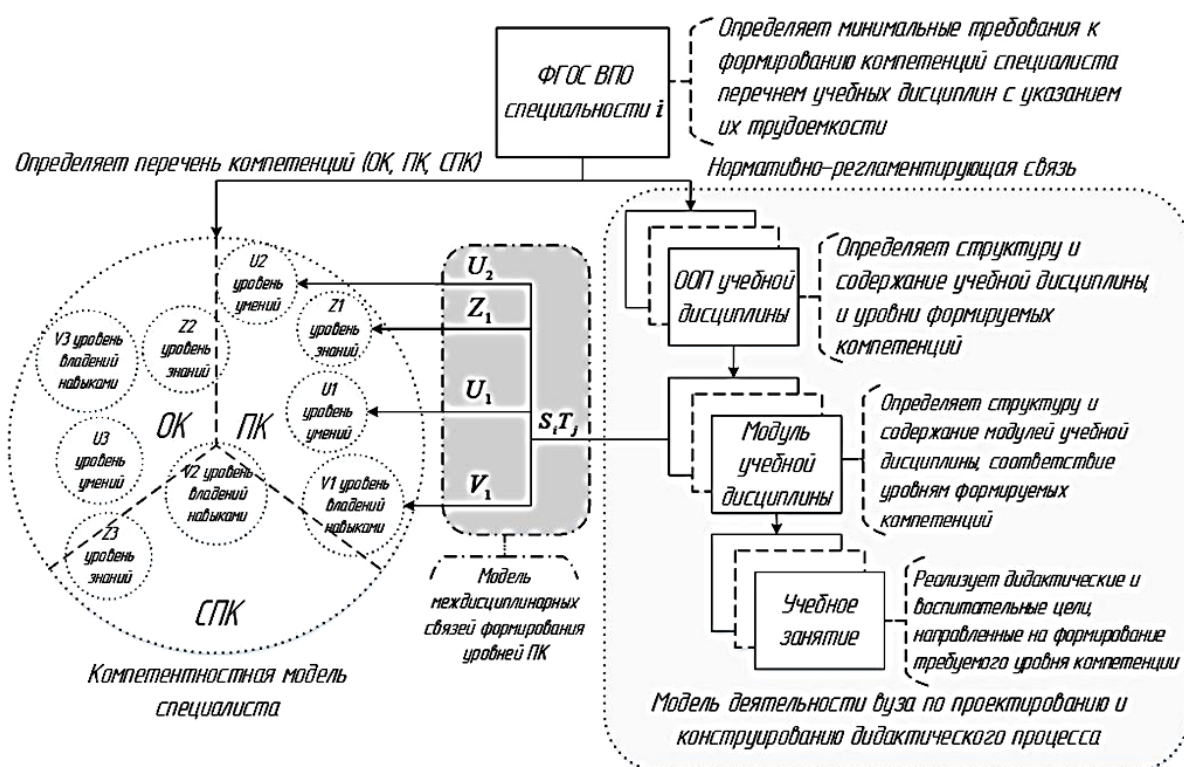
ФГОС ВПО специальности $i$

Определяет минимальные требования к формированию компетенций специалиста перечнем учебных дисциплин с указанием их трудоемкости

Определяет перечень компетенций (ОК, ПК, СПК)

Нормативно-регламентирующая связь

U2 уровень умений

Z1 уровень знаний

Z2 уровень знаний

V3 уровень владений навыками

U1 уровень умений

ОК

ПК

U3 уровень умений

V2 уровень владений навыками

V1 уровень владений навыками

Z3 уровень знаний

СПК

Компетентностная модель специалиста

$U_2$

$Z_1$

$U_1$

$S_iT_j$

$V_1$

Модель междисциплинарных связей формирования уровней ПК

ООП учебной дисциплины

Определяет структуру и содержание учебной дисциплины, и уровни формируемых компетенций

Модуль учебной дисциплины

Определяет структуру и содержание модулей учебной дисциплины, соответствие уровням формируемых компетенций

Учебное занятие

Реализует дидактические и воспитательные цели направленные на формирование требуемого уровня компетенции

Модель деятельности вуза по проектированию и конструированию дидактического процесса